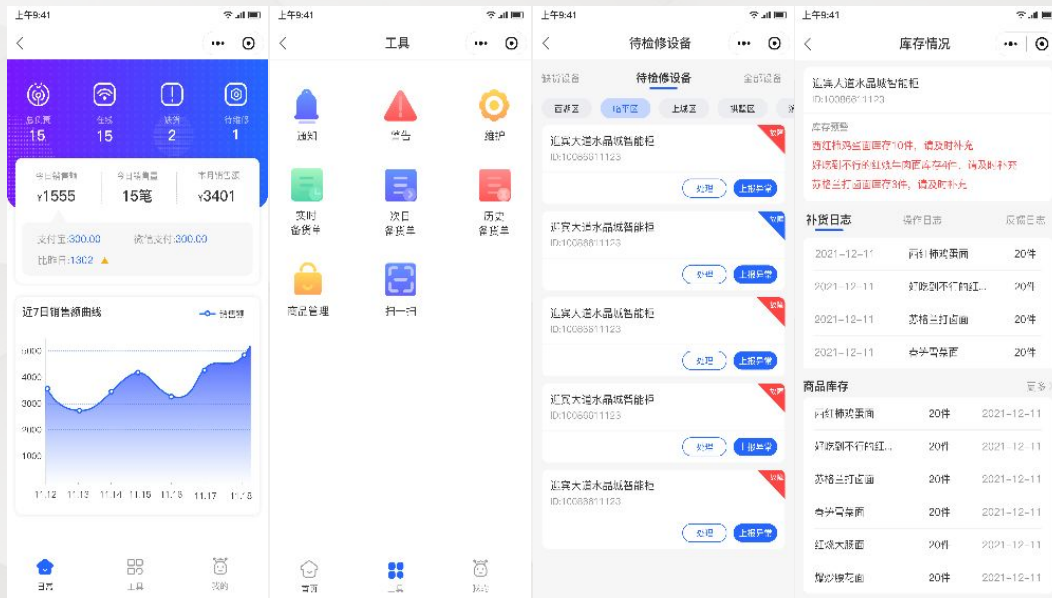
上午9:41

总设备 15 在线 15 故障 2 待维修 1

今日销售额 ¥1555 今日销售量 15笔 本月销售额 ¥3401

支付宝:300.00 微信支付:300.00

比昨日:1302 ▲

近7日销售额曲线 销售额

5000 4000 3000 2000 1000

11.12 11.13 11.14 11.15 11.16 11.17 11.18

首页 工具 我的

上午9:41

工具

通知 警告 维护

实时备货单 次日备货单 历史备货单

商品管理 扫一扫

首页 工具 我的

上午9:41

待检修设备

缺货设备 待检修设备 全部设备

西湖区 拱墅区 上城区 滨江区

近宾大道水晶城智能柜
ID:10086811123
故障
处理 上报异常

近宾大道水晶城智能柜
ID:10086811123
处理 上报异常

近宾大道水晶城智能柜
ID:10086811123
故障
处理 上报异常

近宾大道水晶城智能柜
ID:10086811123
处理 上报异常

近宾大道水晶城智能柜
ID:10086811123
故障
处理 上报异常

上午9:41

库存情况

近海大道水晶城智能柜
ID:10086811123

库存预警
西红柿鸡蛋面库存10件，请及时补充
螺蛳粉不行的红烧牛肉面库存4件，请及时补充
苏格兰打卤面库存3件，请及时补充

补货日志 操作日志 反馈日志

| 2021-12-11 | 西红柿鸡蛋面 | 20件 |
|---|---|---|
| 2021-12-11 | 螺蛳粉不行的红... | 20件 |
| 2021-12-11 | 苏格兰打卤面 | 20件 |
| 2021-12-11 | 舍头马杂面 | 20件 |

商品库存 更多

| 西红柿鸡蛋面 | 20件 | 2021-12-11 |
|---|---|---|
| 螺蛳粉不行的红... | 20件 | 2021-12-11 |
| 苏格兰打卤面 | 20件 | 2021-12-11 |
| 舍头马杂面 | 20件 | 2021-12-11 |
| 红烧大肠面 | 20件 | 2021-12-11 |
| 爆炒腰花面 | 20件 | 2021-12-11 |